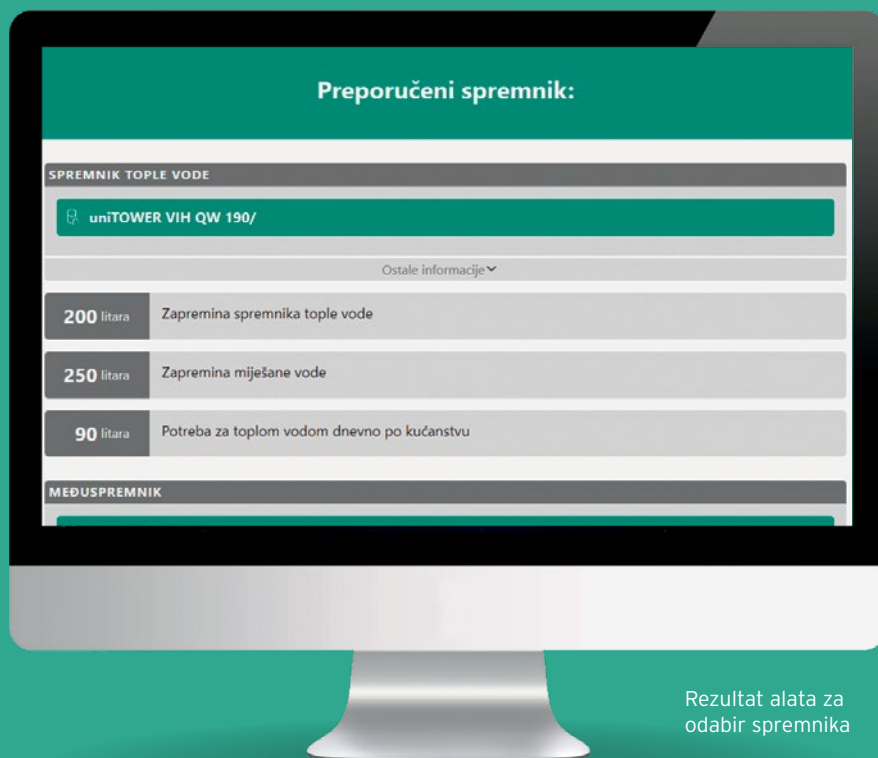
Preporučeni spremnik:

SPREMNIK TOPLE VODE

uniTOWER VIH QW 190/

Ostale informacije

200 litara Zapremina spremnika tople vode

250 litara Zapremina miješane vode

90 litara Potreba za toplom vodom dnevno po kućanstvu

MEĐUSPREMNIK

Rezultat alata za odabir spremnika